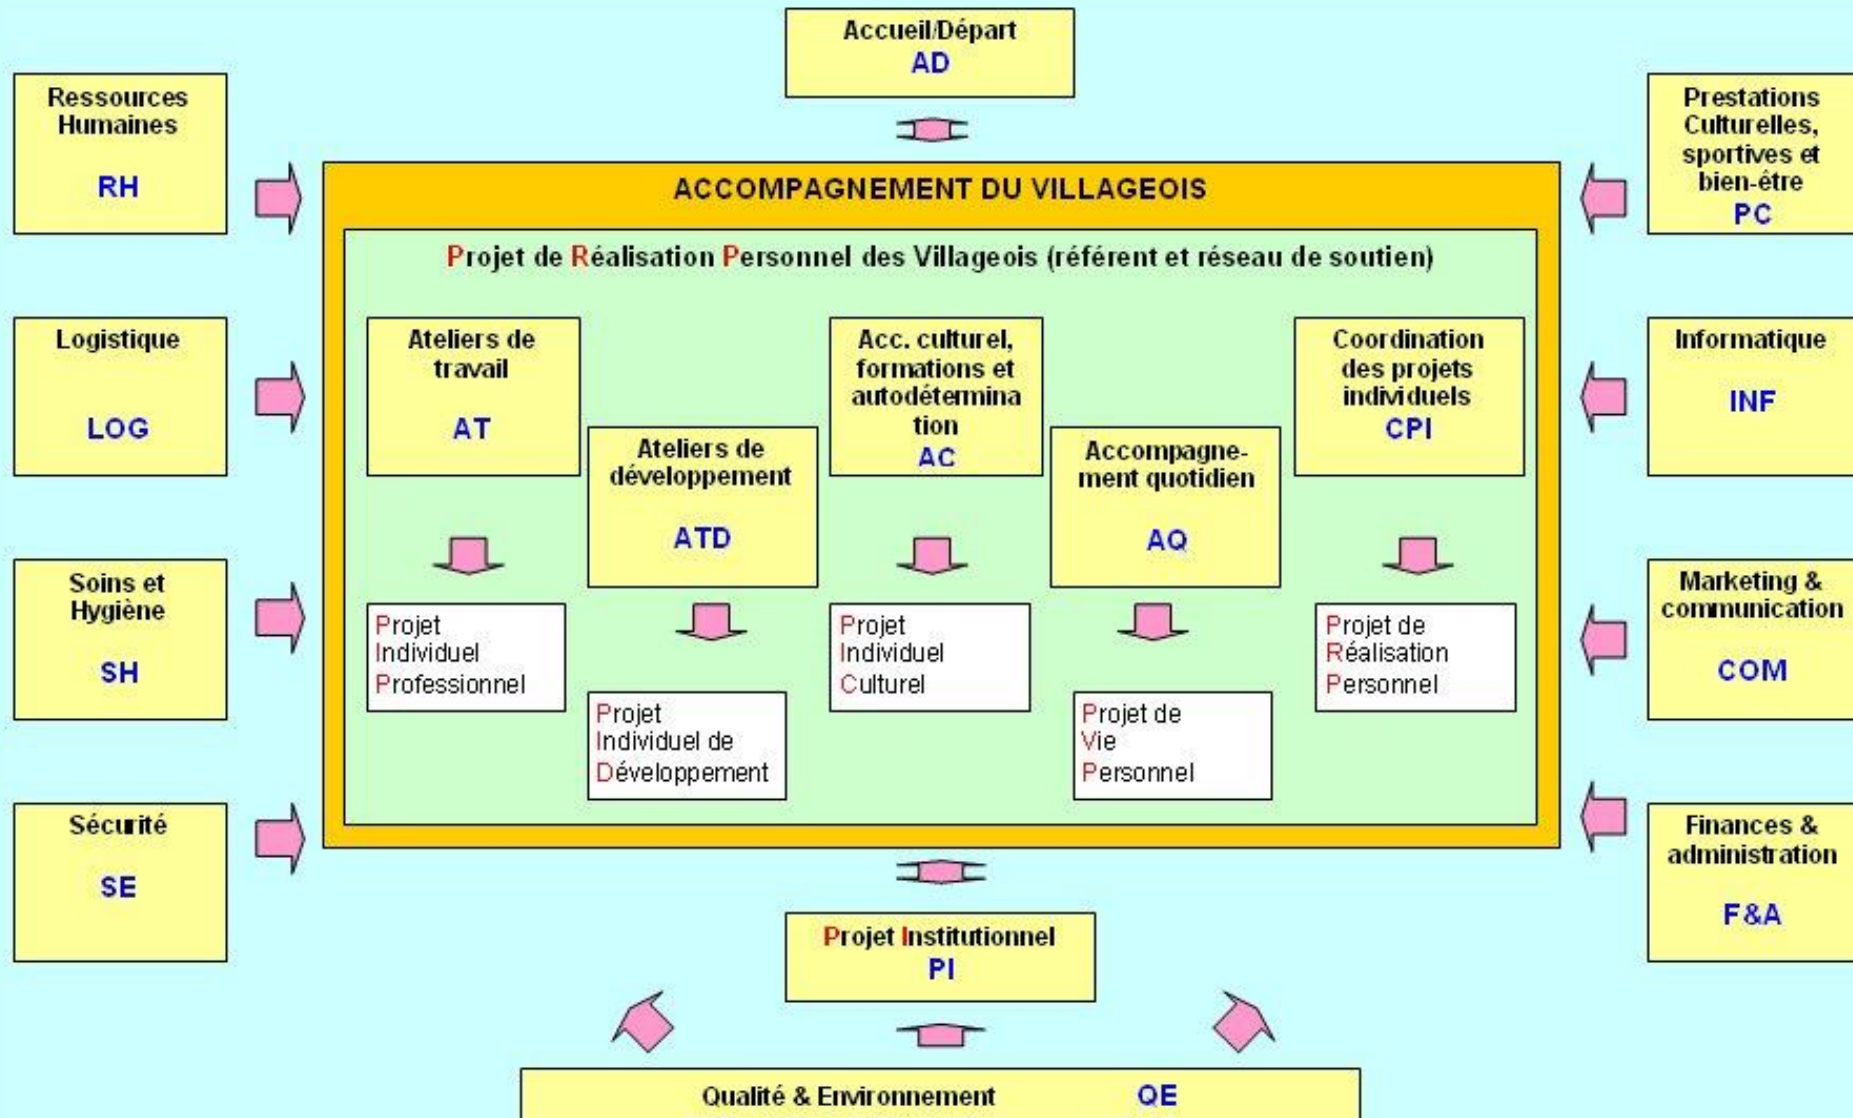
Accueil/Départ
AD

Ressources Humaines

RH

Prestations Culturelles, sportives et bien-être
PC

ACCOMPAGNEMENT DU VILLAGEOIS

Projet de Réalisation Personnel des Villageois (référent et réseau de soutien)

Logistique

LOG

Ateliers de travail

AT

Acc. culturel, formations et autodétermina tion
AC

Coordination des projets individuels
CPI

Informatique

INF

Ateliers de développement

ATD

Accompagne-ment quotidien

AQ

Soins et Hygiène

SH

Projet Individuel Professionnel

Projet Individuel Culturel

Projet de Réalisation Personnel

Marketing & communication

COM

Projet Individuel de Développement

Projet de Vie Personnel

Sécurité

SE

Finances & administration

F&A

Projet Institutionnel
PI

Qualité & Environnement QE